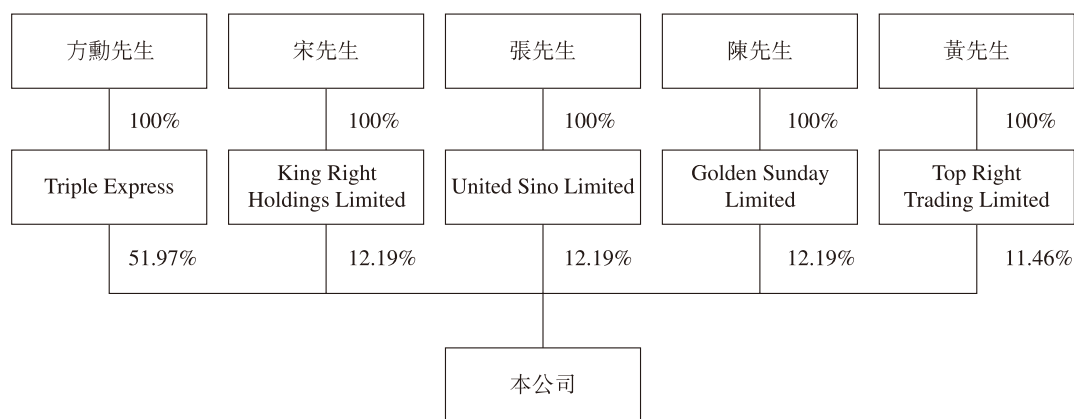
方勳先生

100%

Triple Express

51.97%

宋先生

100%

King Right Holdings Limited

12.19%

張先生

100%

United Sino Limited

12.19%

陳先生

100%

Golden Sunday Limited

12.19%

黃先生

100%

Top Right Trading Limited

11.46%

本公司